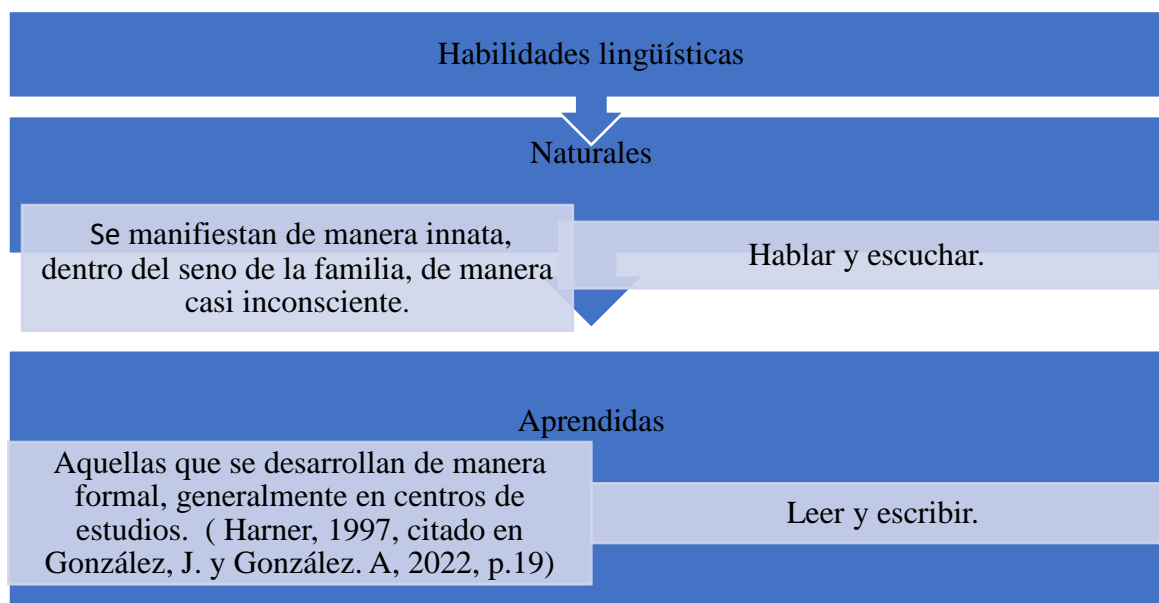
Habilidades lingüísticas

Naturales

Se manifiestan de manera innata, dentro del seno de la familia, de manera casi inconsciente.

Hablar y escuchar.

Aprendidas

Aquellas que se desarrollan de manera formal, generalmente en centros de estudios. ( Harner, 1997, citado en González, J. y González. A, 2022, p.19)

Leer y escribir.